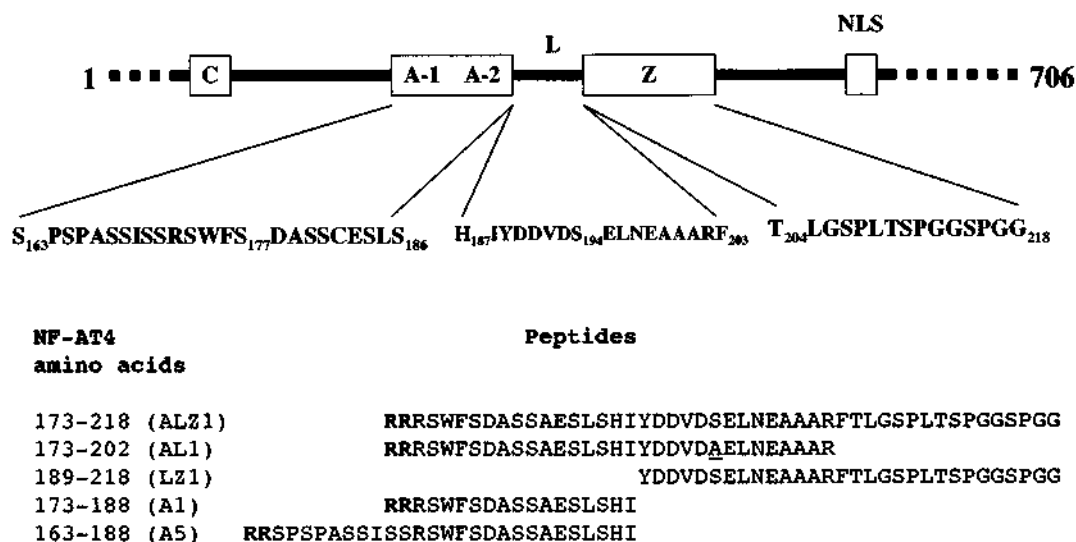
NLS

1 C A-1 A-2 L Z 706

$S_{163}$PSPASSISSRSWFS$_{177}$DASSCESLS$_{186}$ $H_{187}$IYDDVDS$_{194}$ELNEAAARF$_{203}$ $T_{204}$LGSPLTSPGGSPGG$_{218}$

NF-AT4 amino acids

Peptides

173-218 (ALZ1) RRRSWFSDASSAESLSHIYDDVDSELNEAAARFTLGSPLTSPGGSPGG
173-202 (AL1) RRRSWFSDASSAESLSHIYDDVDAELNEAAAR
189-218 (LZ1) YDDVDSELNEAAARFTLGSPLTSPGGSPGG
173-188 (A1) RRRSWFSDASSAESLSHI
163-188 (A5) RRSPSPASSISSRSWFSDASSAESLSHI